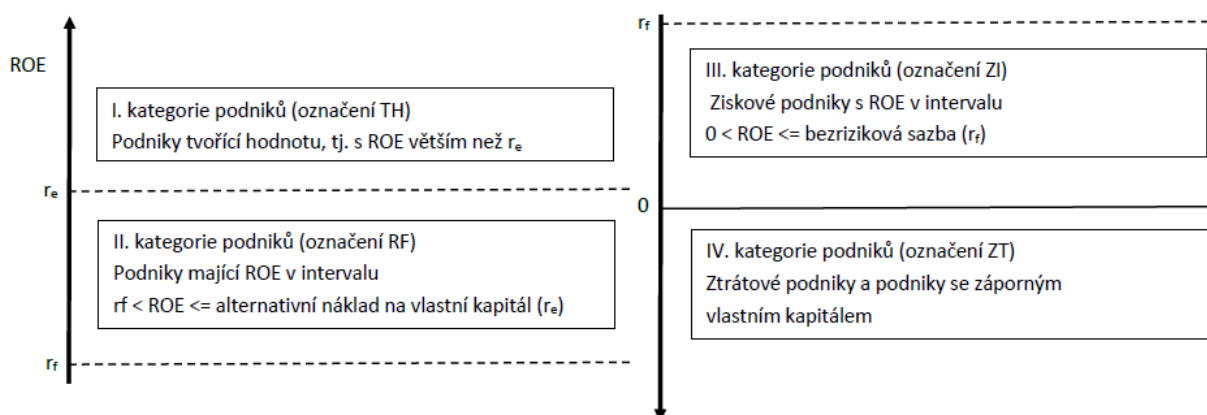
ROE

I. kategorie podniků (označení TH)
Podniky tvořící hodnotu, tj. s ROE větším než $r_e$

$r_e$

II. kategorie podniků (označení RF)
Podniky mající ROE v intervalu
rf < ROE <= alternativní náklad na vlastní kapitál ($r_e$)

$r_f$

$r_f$

III. kategorie podniků (označení ZI)
Ziskové podniky s ROE v intervalu
0 < ROE <= bezriziková sazba ($r_f$)

0

IV. kategorie podniků (označení ZT)
Ztrátové podniky a podniky se záporným vlastním kapitálem